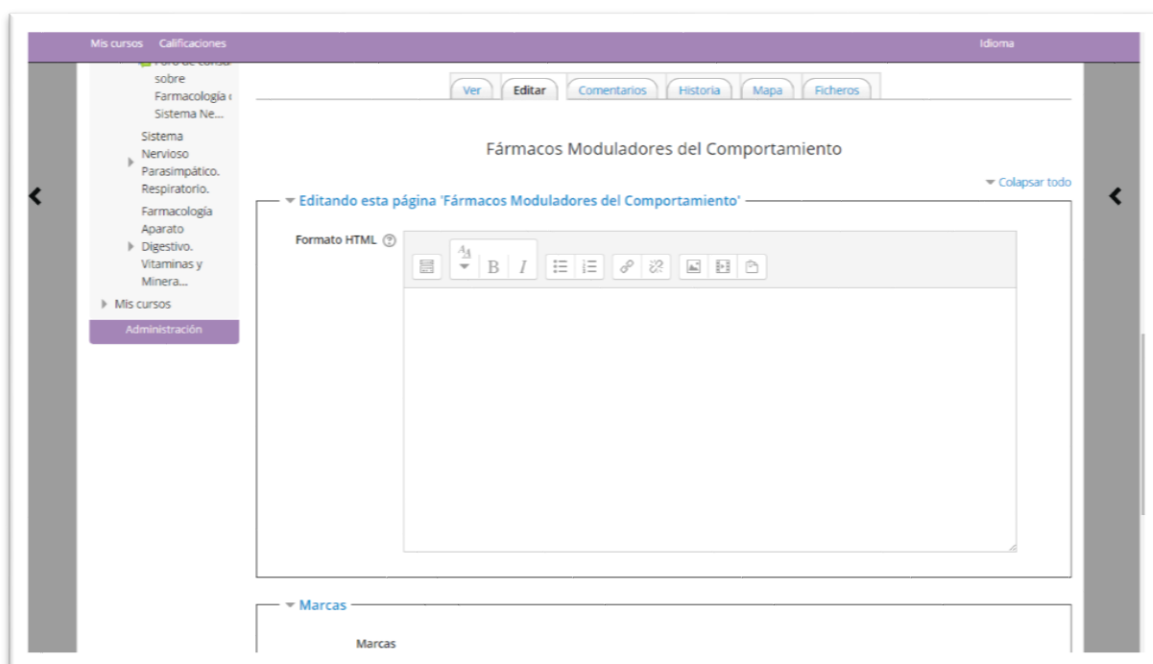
Mis cursos Calificaciones

Idioma

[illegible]
sobre
Farmacología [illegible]
Sistema Ne...

Sistema Nervioso Parasimpático. Respiratorio.

Farmacología Aparato Digestivo. Vitaminas y Minera...

Mis cursos

Administración

Ver | Editar | Comentarios | Historia | Mapa | Ficheros

Fármacos Moduladores del Comportamiento

Colapsar todo

Editando esta página 'Fármacos Moduladores del Comportamiento'

Formato HTML

Marcas

Marcas